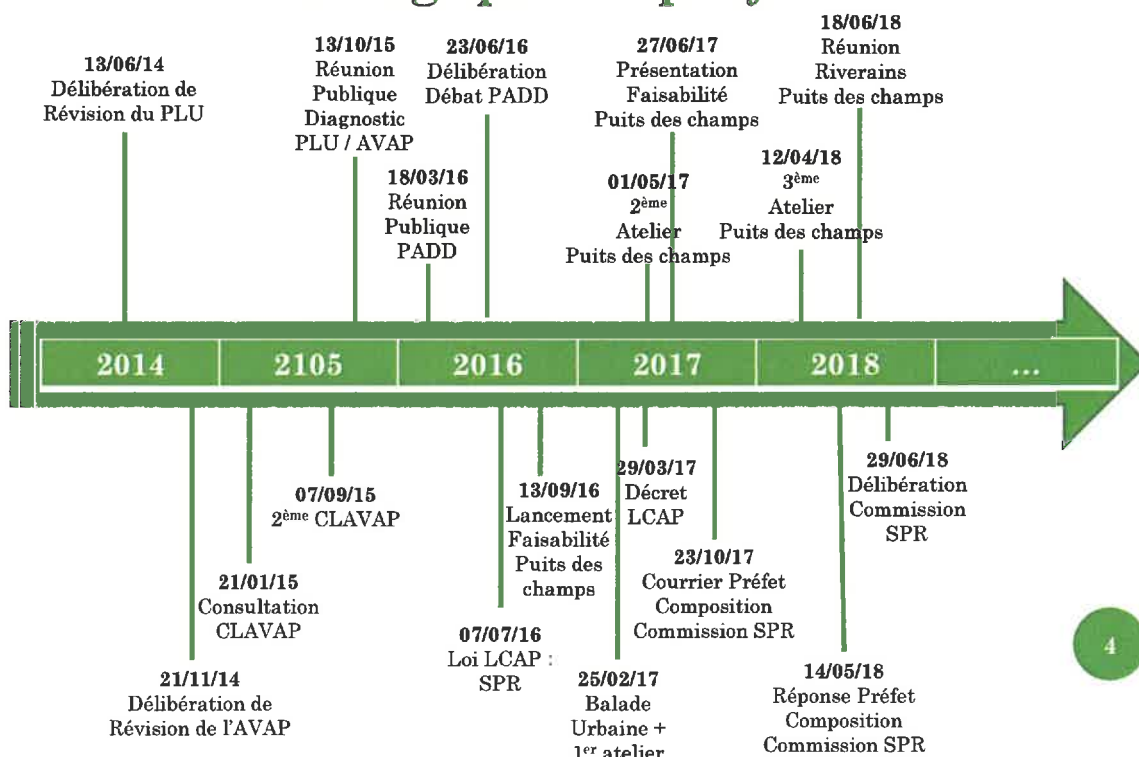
13/06/14
Délibération de Révision du PLU

13/10/15
Réunion Publique Diagnostic PLU / AVAP

18/03/16
Réunion Publique PADD

23/06/16
Délibération Débat PADD

01/05/17
2ème Atelier Puits des champs

27/06/17
Présentation Faisabilité Puits des champs

12/04/18
3ème Atelier Puits des champs

18/06/18
Réunion Riverains Puits des champs

| 2014 | 2105 | 2016 | 2017 | 2018 | ... |
|---|---|---|---|---|---|

21/11/14
Délibération de Révision de l'AVAP

21/01/15
Consultation CLAVAP

07/09/15
2ème CLAVAP

07/07/16
Loi LCAP : SPR

13/09/16
Lancement Faisabilité Puits des champs

25/02/17
Balade Urbaine + 1er atelier

29/03/17
Décret LCAP

23/10/17
Courrier Préfet Composition Commission SPR

14/05/18
Réponse Préfet Composition Commission SPR

29/06/18
Délibération Commission SPR

4